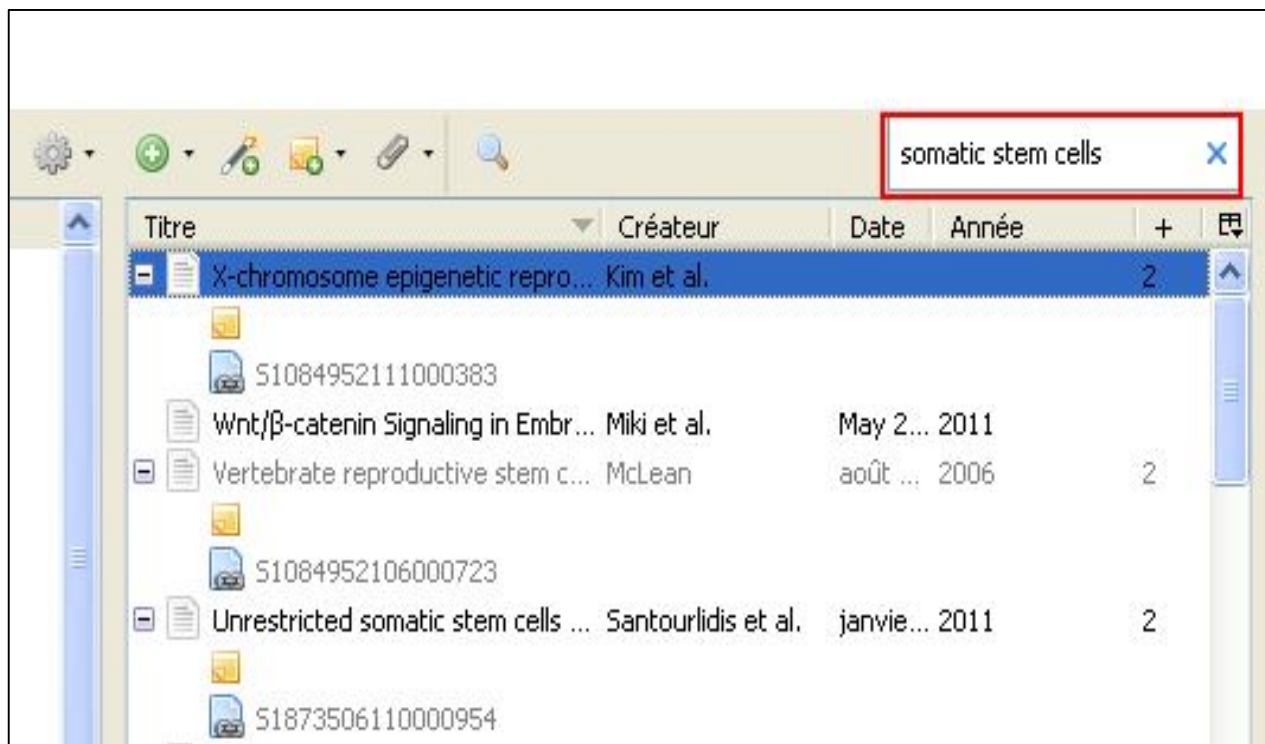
somatic stem cells

| Titre | Créateur | Date | Année | + |
|---|---|---|---|---|
| X-chromosome epigenetic repro... | Kim et al. | | | 2 |
| S1084952111000383 | | | | |
| Wnt/β-catenin Signaling in Embr... | Miki et al. | May 2... | 2011 | |
| Vertebrate reproductive stem c... | McLean | août ... | 2006 | 2 |
| S1084952106000723 | | | | |
| Unrestricted somatic stem cells ... | Santourlidis et al. | janvie... | 2011 | 2 |
| S1873506110000954 | | | | |